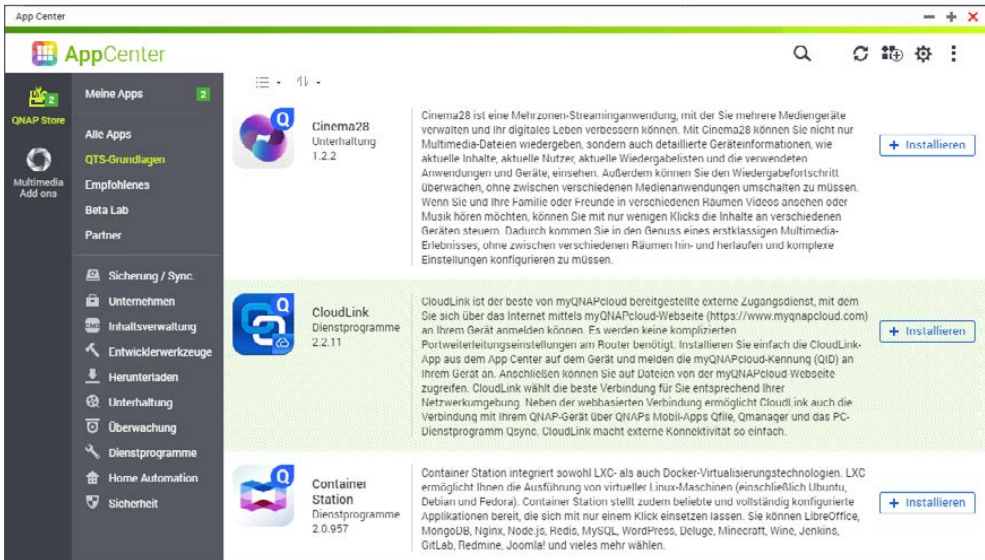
App Center

AppCenter

2
QNAP Store

Multimedia Add ons

Meine Apps 2

Alle Apps
QTS-Grundlagen
Empfohlenes
Beta Lab
Partner

Sicherung / Sync.
Unternehmen
Inhaltsverwaltung
Entwicklerwerkzeuge
Herunterladen
Unterhaltung
Überwachung
Dienstprogramme
Home Automation
Sicherheit

Cinema28
Unterhaltung
1.2.2

Cinema28 ist eine Mehrzonen-Streaminganwendung, mit der Sie mehrere Mediengeräte verwalten und Ihr digitales Leben verbessern können. Mit Cinema28 können Sie nicht nur Multimedia-Dateien wiedergeben, sondern auch detaillierte Geräteinformationen, wie aktuelle Inhalte, aktuelle Nutzer, aktuelle Wiedergabelisten und die verwendeten Anwendungen und Geräte, einsehen. Außerdem können Sie den Wiedergabefortschritt überwachen, ohne zwischen verschiedenen Medienanwendungen umschalten zu müssen. Wenn Sie und Ihre Familie oder Freunde in verschiedenen Räumen Videos ansehen oder Musik hören möchten, können Sie mit nur wenigen Klicks die Inhalte an verschiedenen Geräten steuern. Dadurch kommen Sie in den Genuss eines erstklassigen Multimedia-Erlebnisses, ohne zwischen verschiedenen Räumen hin- und herlaufen und komplexe Einstellungen konfigurieren zu müssen.

+ Installieren

CloudLink
Dienstprogramme
2.2.11

CloudLink ist der beste von myQNAPcloud bereitgestellte externe Zugangsdienst, mit dem Sie sich über das Internet mittels myQNAPcloud-Webseite (https://www.myqnapcloud.com) an Ihrem Gerät anmelden können. Es werden keine komplizierten Portweiterleitungseinstellungen am Router benötigt. Installieren Sie einfach die CloudLink-App aus dem App Center auf dem Gerät und melden die myQNAPcloud-Kennung (QID) an Ihrem Gerät an. Anschließen können Sie auf Dateien von der myQNAPcloud Webseite zugreifen. CloudLink wählt die beste Verbindung für Sie entsprechend Ihrer Netzwerkumgebung. Neben der webbasierten Verbindung ermöglicht CloudLink auch die Verbindung mit Ihrem QNAP-Gerät über QNAPs Mobil-Apps Qfile, Qmanager und das PC-Dienstprogramm Qsync. CloudLink macht externe Konnektivität so einfach.

+ Installieren

Container Station
Dienstprogramme
2.0.957

Container Station integriert sowohl LXC- als auch Docker-Virtualisierungstechnologien. LXC ermöglicht Ihnen die Ausführung von virtueller Linux-Maschinen (einschließlich Ubuntu, Debian und Fedora). Container Station stellt zudem beliebte und vollständig konfigurierte Applikationen bereit, die sich mit nur einem Klick einsetzen lassen. Sie können LibreOffice, MongoDB, Nginx, Node.js, Redis, MySQL, WordPress, Deluge, Minecraft, Wine, Jenkins, GitLab, Redmine, Joomla! und vieles mehr wählen.

+ Installieren